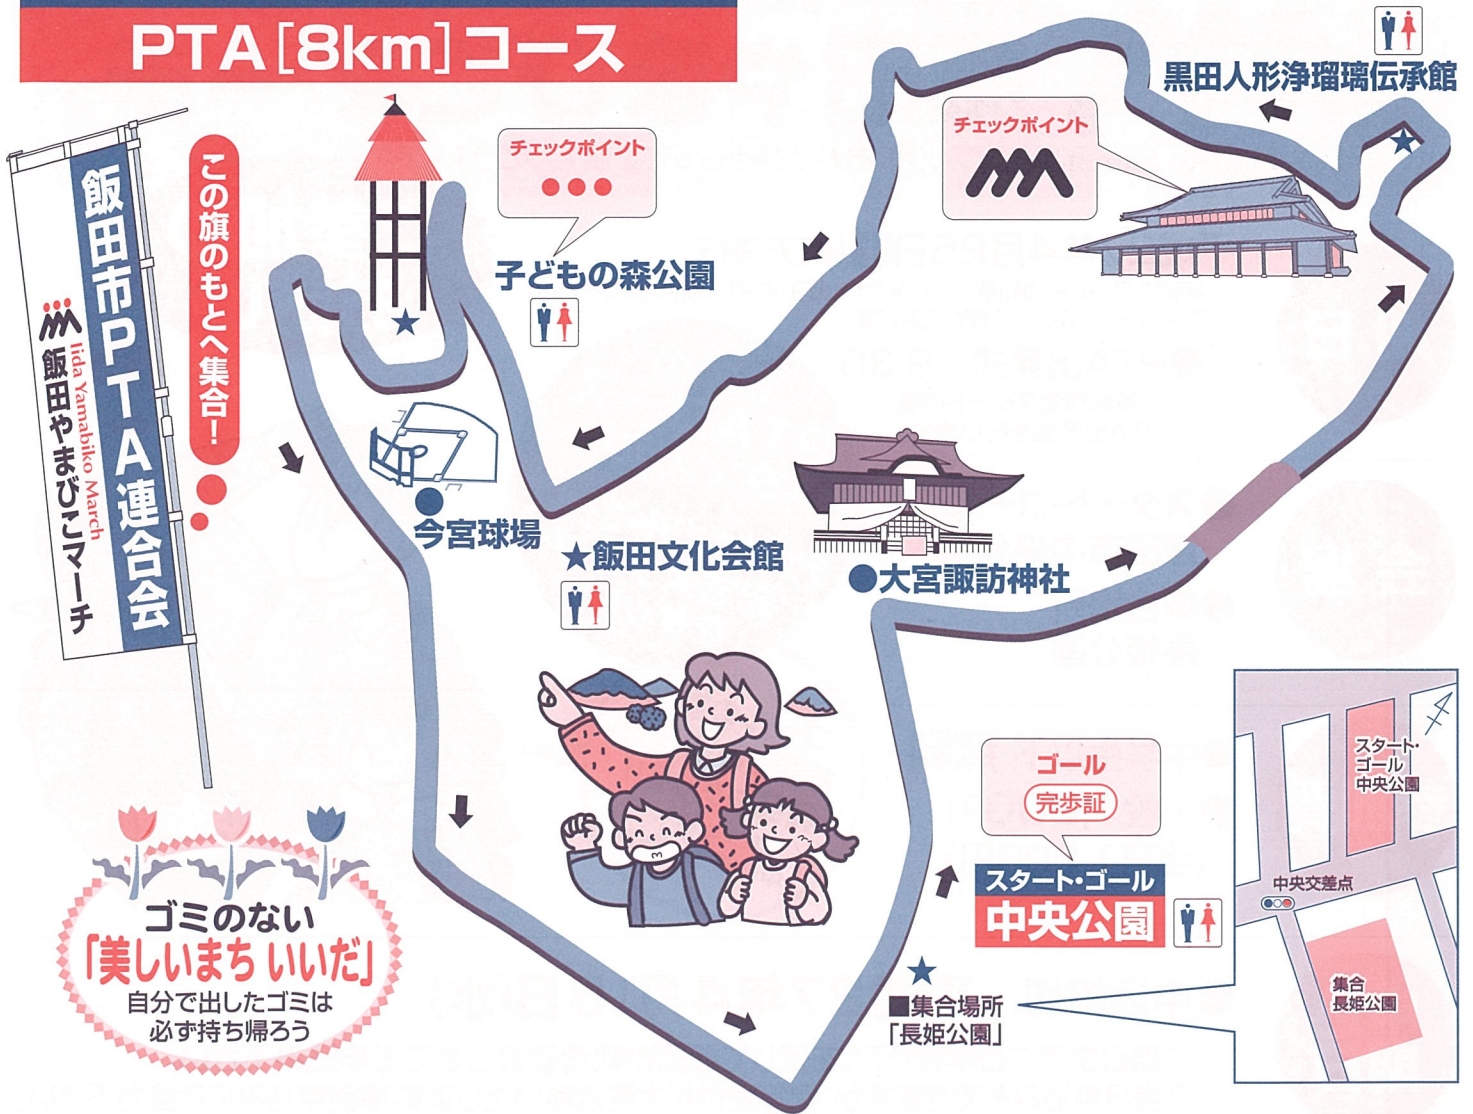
PTA[8km]コース

飯田市PTA連合会
Iida Yamabiko March
飯田やまびこマーチ

この旗のもとへ集合!

チェックポイント

子どもの森公園

今宮球場

★飯田文化会館

チェックポイント

黒田人形浄瑠璃伝承館

●大宮諏訪神社

ゴール
完歩証

スタート・ゴール
中央公園

■集合場所
「長姫公園」

スタート・ゴール
中央公園

中央交差点

集合
長姫公園

ゴミのない
「美しいまち いいだ」
自分で出したゴミは
必ず持ち帰ろう